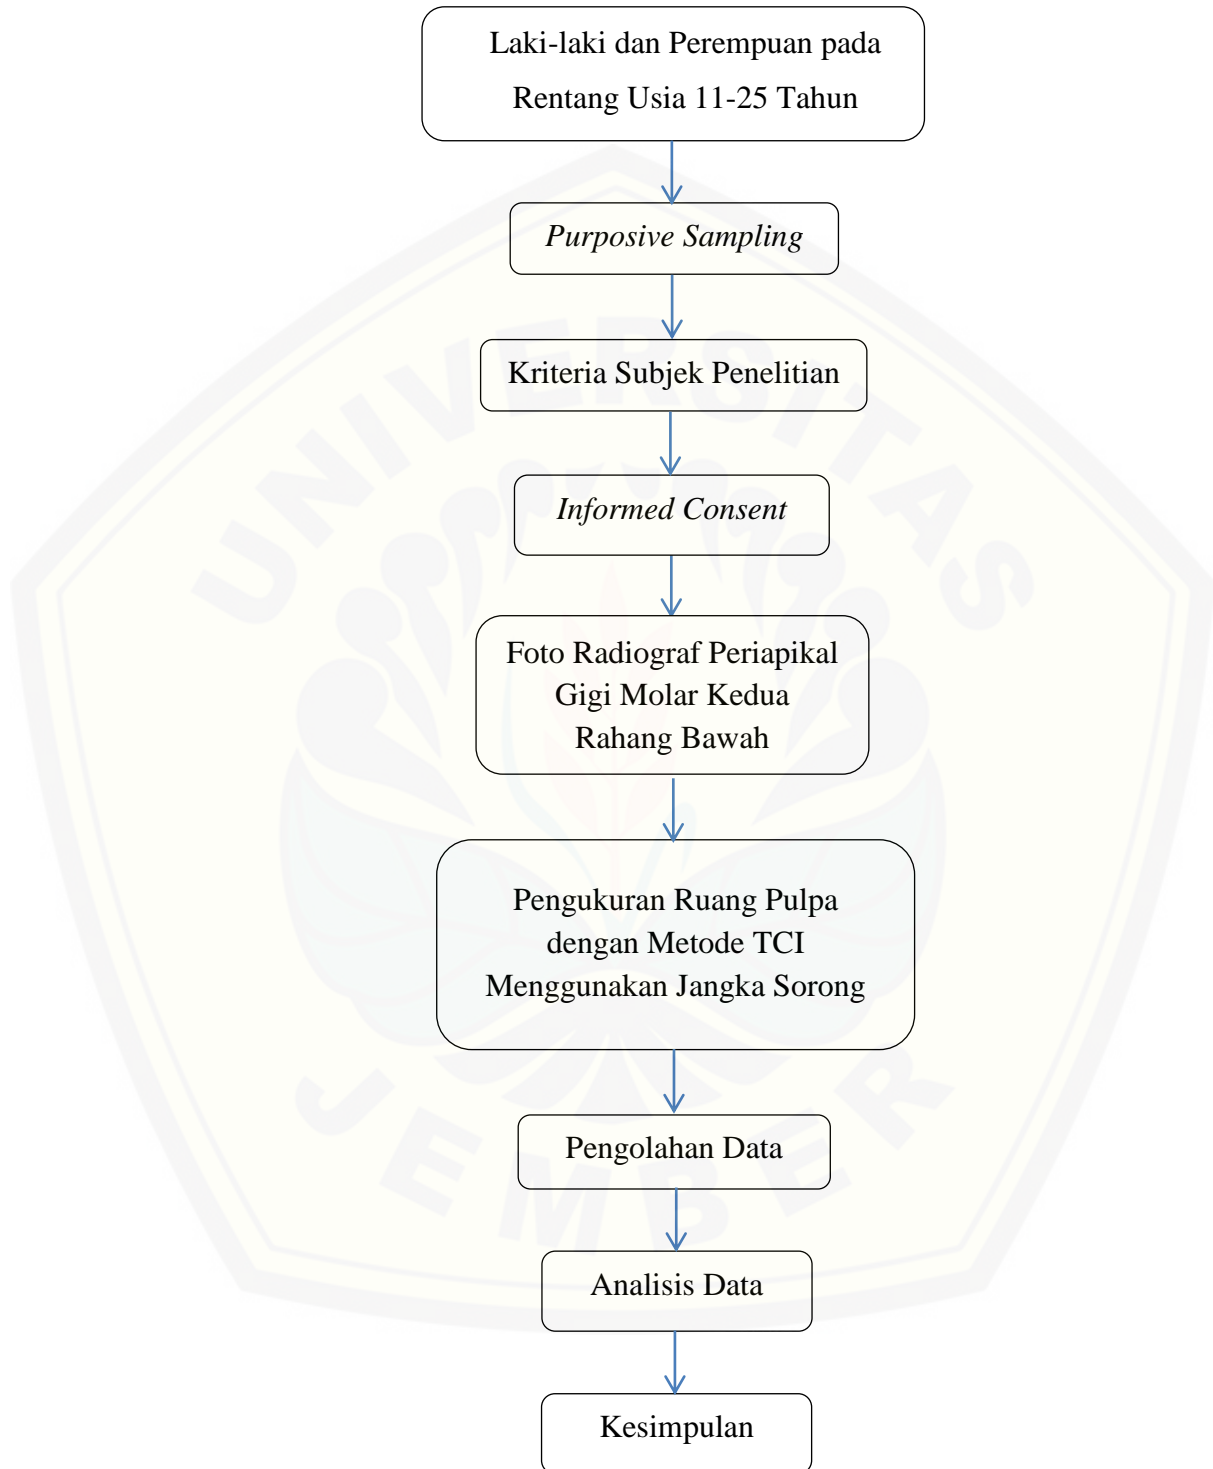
Laki-laki dan Perempuan pada Rentang Usia 11-25 Tahun

Purposive Sampling

Kriteria Subjek Penelitian

Informed Consent

Foto Radiograf Periapikal Gigi Molar Kedua Rahang Bawah

Pengukuran Ruang Pulpa dengan Metode TCI Menggunakan Jangka Sorong

Pengolahan Data

Analisis Data

Kesimpulan

UNIVERSITAS JEMBER